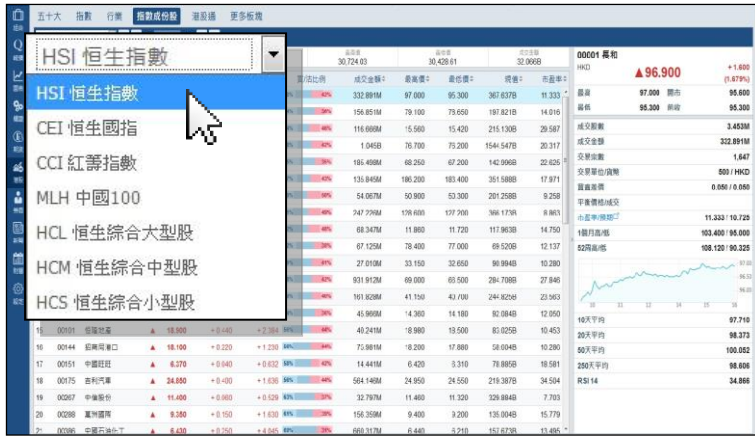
五十大 指數 行業 指數成份股 滬股通 更多板塊

HSI 恒生指數
HSI 恒生指數
CEI 恒生國指
CCI 紅籌指數
MLH 中國100
HCL 恒生綜合大型股
HCM 恒生綜合中型股
HCS 恒生綜合小型股

30,724.03
30,428.61
32.066B

成交金額 最高價 最低價 總量 市盈率

| | | | | | | | 成交金額 | 最高價 | 最低價 | 總量 | 市盈率 |
|---|---|---|---|---|---|---|---|---|---|---|---|
| | | | | | | | 332.891M | 97.000 | 95.300 | 367.637B | 11.333 |
| | | | | | | | 156.851M | 79.100 | 78.650 | 197.821B | 14.016 |
| | | | | | | | 116.666M | 15.560 | 15.420 | 215.130B | 29.587 |
| | | | | | | | 1.045B | 76.700 | 75.200 | 1544.547B | 20.317 |
| | | | | | | | 185.498M | 68.250 | 67.200 | 142.906B | 22.625 |
| | | | | | | | 135.845M | 186.200 | 183.400 | 351.588B | 17.971 |
| | | | | | | | 54.067M | 50.900 | 53.300 | 201.258B | 9.258 |
| | | | | | | | 247.226M | 128.600 | 127.200 | 366.173B | 8.863 |
| | | | | | | | 68.347M | 11.860 | 11.720 | 117.963B | 14.750 |
| | | | | | | | 67.125M | 78.400 | 77.000 | 69.520B | 12.137 |
| | | | | | | | 27.010M | 33.150 | 32.650 | 96.994B | 10.280 |
| | | | | | | | 931.912M | 69.000 | 65.500 | 284.708B | 27.846 |
| | | | | | | | 161.828M | 41.150 | 40.700 | 244.925B | 23.563 |
| | | | | | | | 45.966M | 14.360 | 14.180 | 92.084B | 12.050 |
| 15 | 00101 | 恒隆地產 | ▲ | 18.900 | +0.140 | +2.384 | 40.241M | 18.980 | 19.500 | 83.025B | 10.453 |
| 16 | 00144 | 招商局港口 | ▲ | 18.100 | +0.220 | +1.230 | 75.981M | 18.200 | 17.880 | 58.004B | 10.280 |
| 17 | 00151 | 中國旺旺 | ▲ | 6.370 | +0.040 | +0.632 | 14.441M | 6.420 | 6.310 | 78.885B | 18.581 |
| 18 | 00175 | 吉利汽車 | ▲ | 24.850 | +0.140 | +1.636 | 564.146M | 24.950 | 24.550 | 219.387B | 34.504 |
| 19 | 00267 | 中信股份 | ▲ | 11.400 | +0.060 | +0.529 | 32.797M | 11.460 | 11.320 | 329.884B | 7.703 |
| 20 | 00288 | 萬洲國際 | ▲ | 9.380 | +0.150 | +1.630 | 156.359M | 9.400 | 9.200 | 135.004B | 15.779 |
| 21 | 00386 | 中國石油化工 | ▲ | 6.430 | +0.250 | +4.045 | 660.317M | 6.440 | 6.210 | 157.673B | 13.495 |

00001 長和
HKD
▲96.900
+1.600
(1.679%)
最高 97.000 開市 95.600
最低 95.300 前收 95.300
成交股數 3.453M
成交金額 332.891M
交易宗數 1,647
交易單位/貨幣 500 / HKD
買賣差價 0.050 / 0.050
平衡價格/成交
市盈率/周息率 11.333 / 10.725
1個月高/低 103.400 / 95.000
52周高/低 108.120 / 90.325
10天平均 97.710
20天平均 98.373
50天平均 100.052
250天平均 98.606
RSI 14 34.865